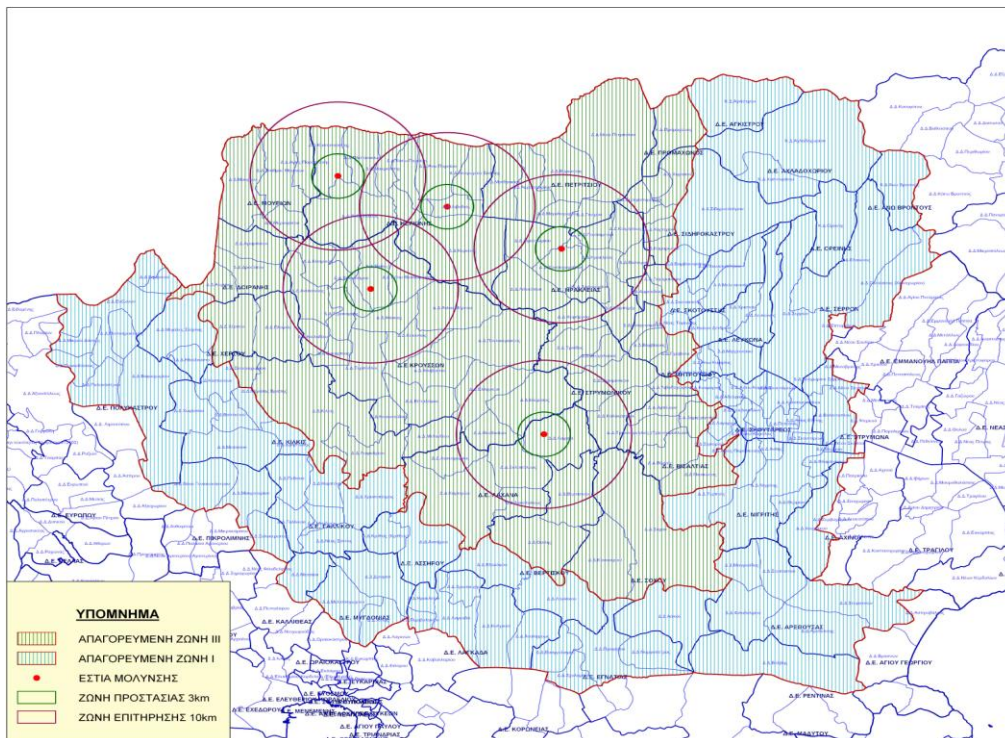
Δ.Ε. ΑΓΚΙΣΤΡΟΥ
Δ.Ε. ΠΡΩΜΑΧΩΝΟΣ
Δ.Ε. ΑΧΛΑΔΟΧΩΡΙΟΥ
Δ.Ε. ΠΕΤΡΙΤΣΙΟΥ
Δ.Ε. ΚΑΤΩ ΒΡΟΝΤΟΥΣ
Δ.Ε. ΣΙΔΗΡΟΚΑΣΤΡΟΥ
Δ.Ε. ΦΥΛΛΩΝ
Δ.Ε. ΟΡΕΙΝΗΣ
Δ.Ε. ΔΟΙΡΑΝΗΣ
Δ.Ε. ΗΡΑΚΛΕΙΑΣ
Δ.Ε. ΣΚΟΤΟΥΣΣΗΣ
Δ.Ε. ΤΕΡΠΝΗΣ
Δ.Ε. ΛΕΥΚΩΝΑ
Δ.Ε. ΕΜΜΑΝΟΥΗΛ ΠΑΠΠΑ
Δ.Ε. ΚΡΟΥΣΣΩΝ
Δ.Ε. ΠΟΛΥΚΑΣΤΡΟΥ
Δ.Ε. ΣΤΡΥΜΟΝΙΚΟΥ
Δ.Ε. ΣΕΡΡΩΝ
Δ.Ε. ΚΙΛΚΙΣ
Δ.Ε. ΣΤΡΥΜΟΝΑ
Δ.Ε. ΒΙΣΑΛΤΙΑΣ
Δ.Ε. ΕΥΡΩΠΟΥ
Δ.Ε. ΝΙΓΡΙΤΗΣ
Δ.Ε. ΧΑΛΚΙΔΟΝΑ
Δ.Ε. ΠΙΚΡΟΛΙΜΝΗΣ
Δ.Ε. ΓΑΛΛΙΚΟΥ
Δ.Ε. ΑΣΣΗΡΟΥ
Δ.Ε. ΑΧΙΝΟΥ
Δ.Ε. ΤΡΑΓΙΛΟΥ
Δ.Ε. ΒΕΡΤΙΣΚΟΥ
Δ.Ε. ΣΟΧΟΥ
Δ.Ε. ΚΑΛΛΙΘΕΑΣ
Δ.Ε. ΜΥΓΔΟΝΙΑΣ
Δ.Ε. ΛΑΓΚΑΔΑ
Δ.Ε. ΑΡΕΘΟΥΣΑΣ
Δ.Ε. ΑΓΙΟΥ ΓΕΩΡΓΙΟΥ
Δ.Ε. ΕΓΝΑΤΙΑΣ
Δ.Ε. ΡΕΝΤΙΝΑΣ
Δ.Ε. ΚΟΡΩΝΕΙΑΣ
Δ.Ε. ΜΑΔΥΤΟΥ
Δ.Ε. ΕΞΟΧΗΣ
Δ.Ε. ΝΕΑΣ

ΥΠΟΜΝΗΜΑ
ΑΠΑΓΟΡΕΥΜΕΝΗ ΖΩΝΗ III
ΑΠΑΓΟΡΕΥΜΕΝΗ ΖΩΝΗ Ι
ΕΣΤΙΑ ΜΟΛΥΝΣΗΣ
ΖΩΝΗ ΠΡΟΣΤΑΣΙΑΣ 3km
ΖΩΝΗ ΕΠΙΤΗΡΗΣΗΣ 10km